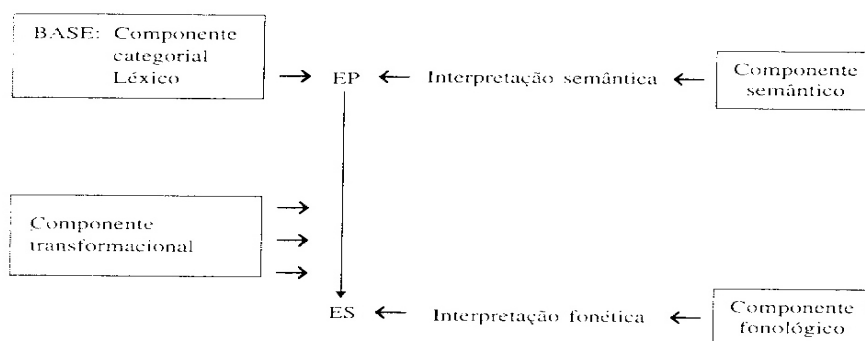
BASE: Componente categorial Léxico

$\rightarrow$ EP $\leftarrow$ Interpretação semântica $\leftarrow$

Componente semântico

Componente transformacional

$\rightarrow$
$\rightarrow$
$\rightarrow$

ES $\leftarrow$ Interpretação fonética $\leftarrow$

Componente fonológico